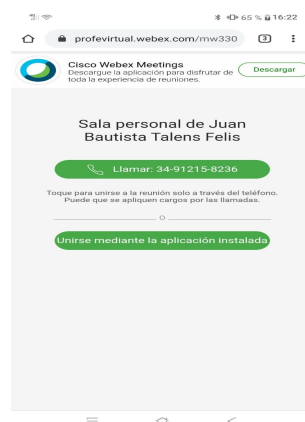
65 % 16:22

profevirtual.webex.com/mw330

3

Cisco Webex Meetings
Descargue la aplicación para disfrutar de toda la experiencia de reuniones.

Descargar

Sala personal de Juan Bautista Talens Felis

Llamar: 34-91215-8236

Toque para unirse a la reunión solo a través del teléfono. Puede que se apliquen cargos por las llamadas.

O

Unirse mediante la aplicación instalada